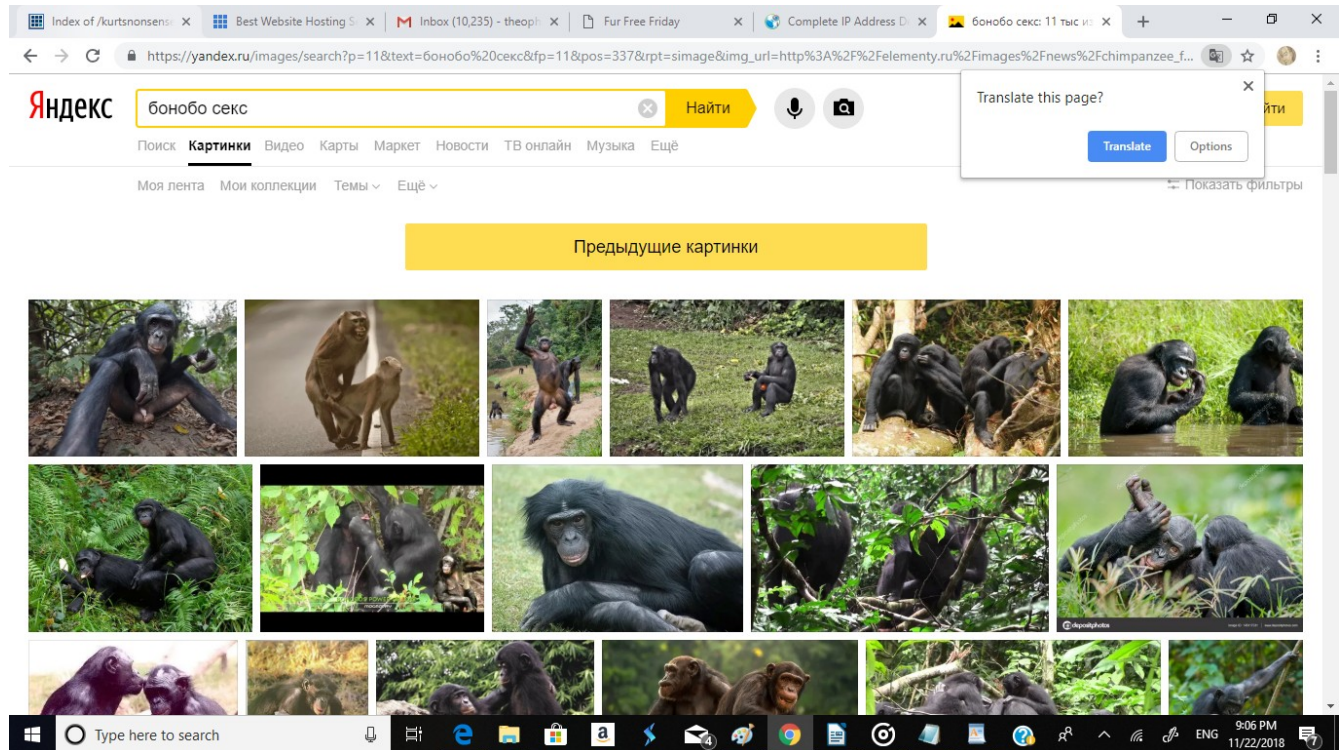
Index of /kurtsnonsens ×
Best Website Hosting S ×
Inbox (10,235) - theoph ×
Fur Free Friday ×
Complete IP Address D ×
бонобо секс: 11 тыс из ×

https://yandex.ru/images/search?p=11&text=бонобо%20секс&fp=11&pos=337&rpt=simage&img_url=http%3A%2F%2Felementy.ru%2Fimages%2Fnews%2Fchimpanzee_f...

Яндекс
бонобо секс
Найти

Translate this page?
Translate
Options

Поиск Картинки Видео Карты Маркет Новости ТВ онлайн Музыка Ещё

Моя лента Мои коллекции Темы Ещё
Показать фильтры

Предыдущие картинки

depositphotos

Type here to search
ENG
9:06 PM
11/22/2018